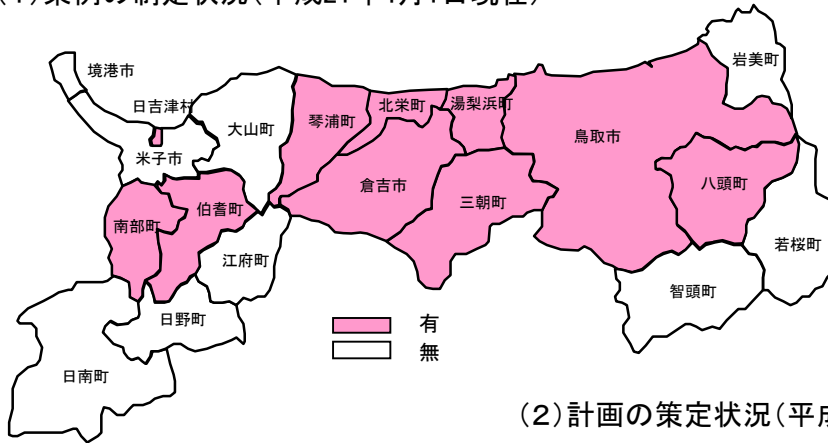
(1)条例の制定状況(平成21年7月1日現在)

境港市
日吉津村
米子市
大山町
琴浦町
北栄町
湯梨浜町
岩美町
鳥取市
倉吉市
三朝町
八頭町
南部町
伯耆町
江府町
若桜町
智頭町
日野町
日南町

有
無

(2)計画の策定状況(平成